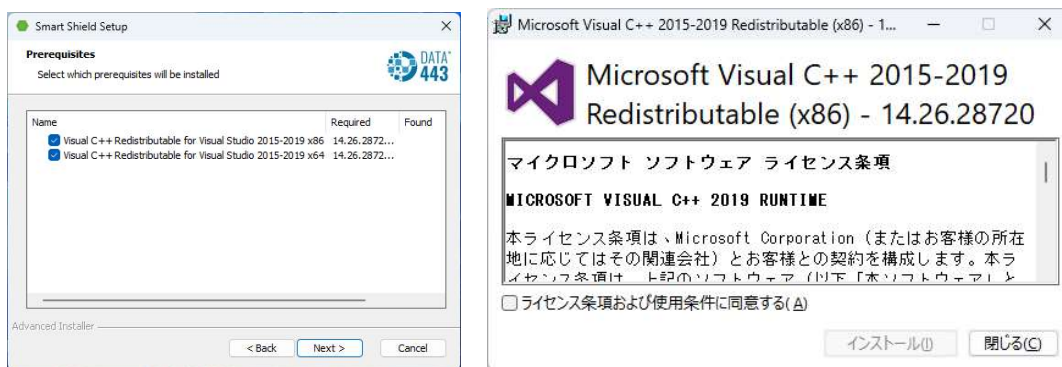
Smart Shield Setup

Prerequisites
Select which prerequisites will be installed

DATA 443

| Name | Required | Found |
|---|---|---|
| Visual C++ Redistributable for Visual Studio 2015-2019 x86 | 14.26.2872... | |
| Visual C++ Redistributable for Visual Studio 2015-2019 x64 | 14.26.2872... | |

Advanced Installer

< Back  Next >  Cancel

Microsoft Visual C++ 2015-2019 Redistributable (x86) - 1...

Microsoft Visual C++ 2015-2019 Redistributable (x86) - 14.26.28720

マイクロソフト ソフトウェア ライセンス条項

MICROSOFT VISUAL C++ 2019 RUNTIME

本ライセンス条項は、Microsoft Corporation (またはお客様の所在地に応じてはその関連会社) とお客様との契約を構成します。本ライセンス条項は、上記のソフトウェア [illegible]

ライセンス条項および使用条件に同意する(A)

インストール(I)  閉じる(C)